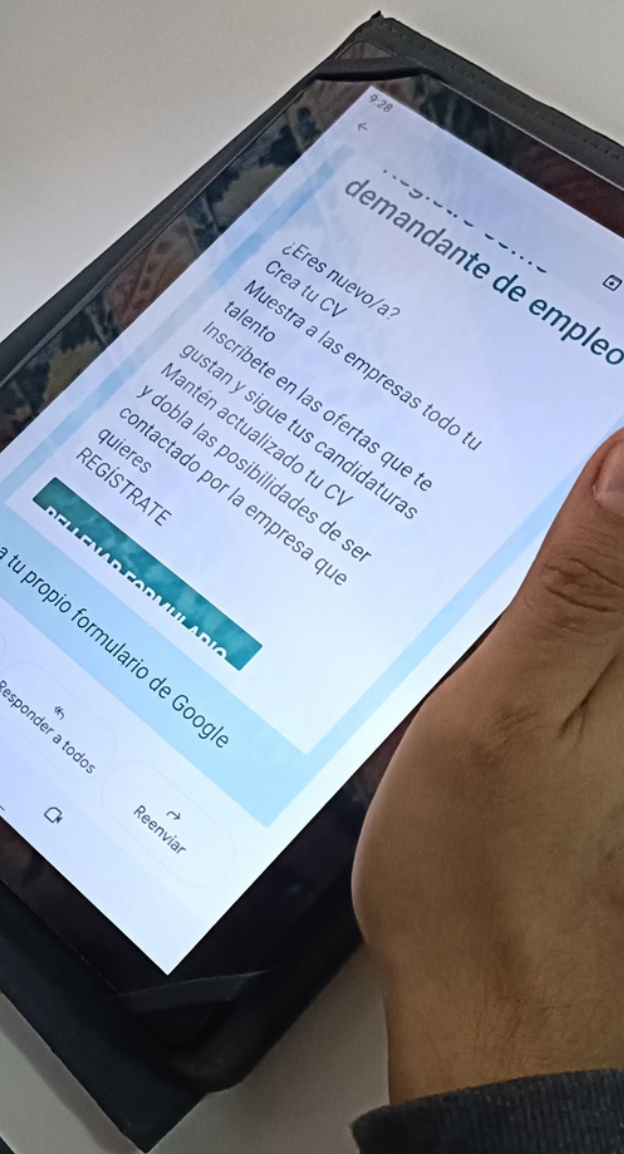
9:28

demandante de empleo

¿Eres nuevo/a?
Crea tu CV
Muestra a las empresas todo tu talento
Inscríbete en las ofertas que te gustan y sigue tus candidaturas
Mantén actualizado tu CV y dobla las posibilidades de ser contactado por la empresa que quieres
REGÍSTRATE

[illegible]

a tu propio formulario de Google

Responder a todos
Reenviar